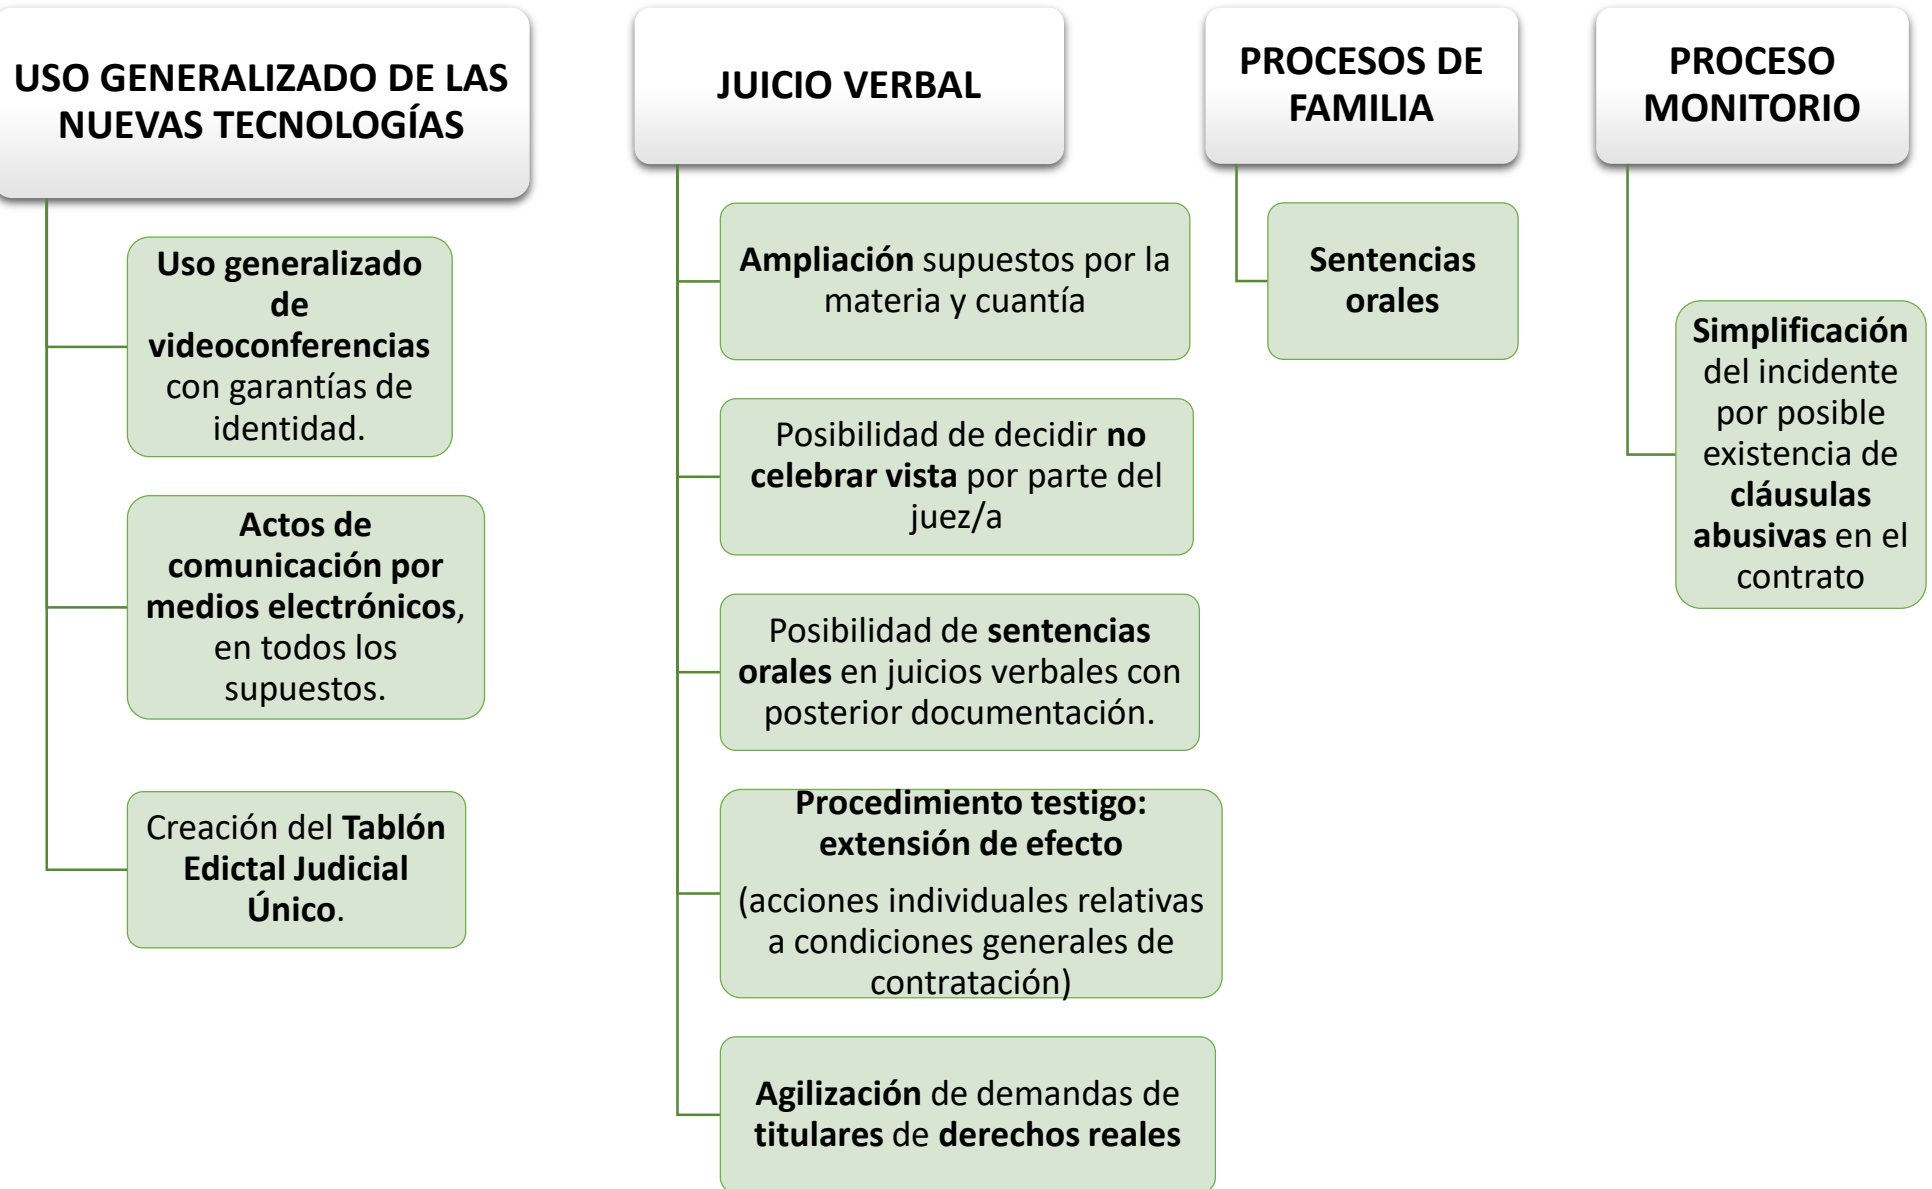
USO GENERALIZADO DE LAS NUEVAS TECNOLOGÍAS

Uso generalizado de videoconferencias con garantías de identidad.

Actos de comunicación por medios electrónicos, en todos los supuestos.

Creación del Tablón Edictal Judicial Único.

JUICIO VERBAL

Ampliación supuestos por la materia y cuantía

Posibilidad de decidir no celebrar vista por parte del juez/a

Posibilidad de sentencias orales en juicios verbales con posterior documentación.

Procedimiento testigo: extensión de efecto

(acciones individuales relativas a condiciones generales de contratación)

Agilización de demandas de titulares de derechos reales

PROCESOS DE FAMILIA

Sentencias orales

PROCESO MONITORIO

Simplificación del incidente por posible existencia de cláusulas abusivas en el contrato